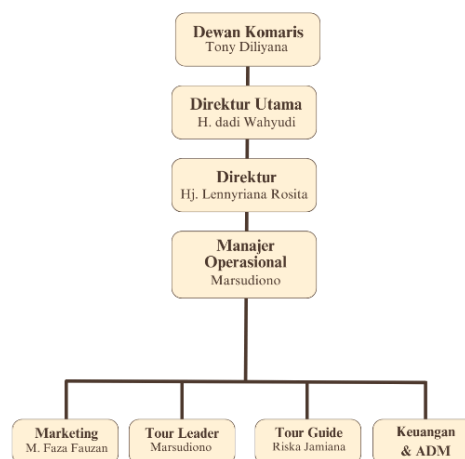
Dewan Komaris
Tony Diliyana

Direktur Utama
H. dadi Wahyudi

Direktur
Hj. Lennyriana Rosita

Manajer Operasional
Marsudiono

Marketing
M. Faza Fauzan

Tour Leader
Marsudiono

Tour Guide
Riska Jamiana

Keuangan & ADM